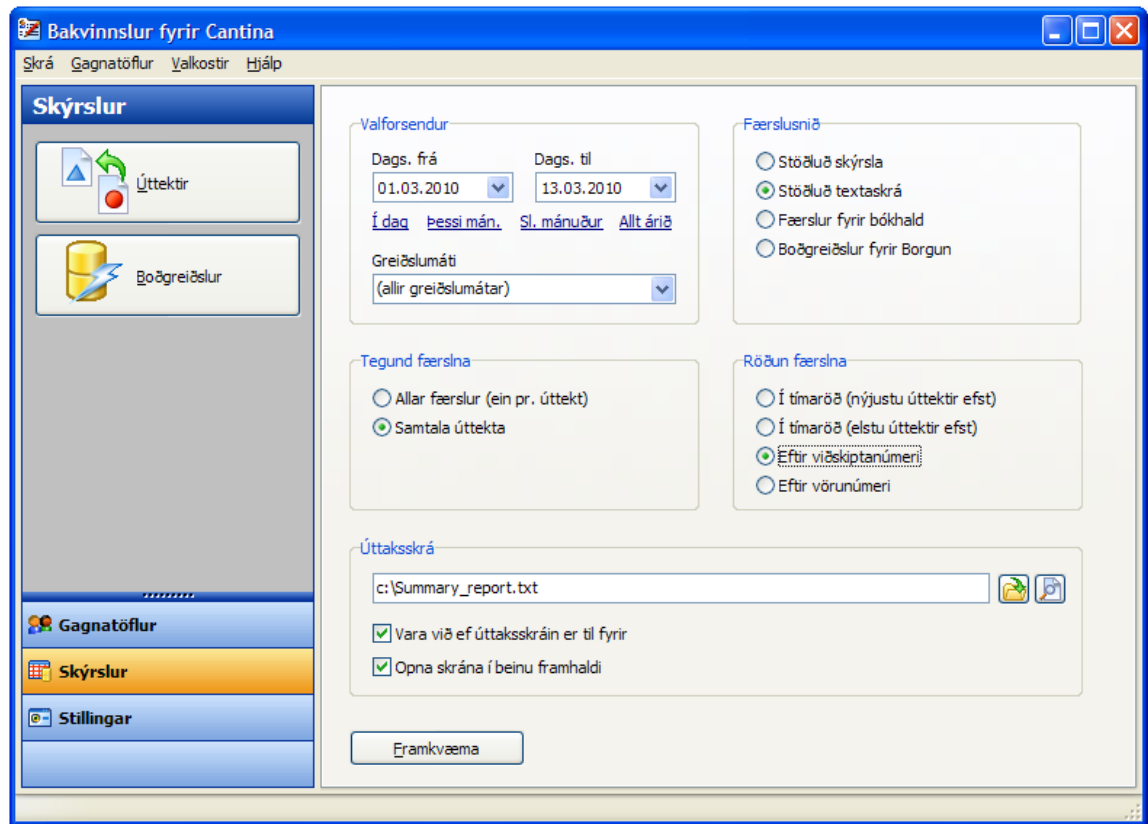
Bakvinnslur fyrir Cantina

Skrá Gagnatöflur Valkostir Hjálp

Skýrslur

Úttektir

Boðgreiðslur

Gagnatöflur

Skýrslur

Stillingar

Valforsendur

Dags. frá
01.03.2010

Dags. til
13.03.2010

Í dag Þessi mán. Sl. mánuður Allt árið

Greiðslumáti
(allir greiðslumátar)

Færslusnið

Stöðluð skýrsla
Stöðluð textaskrá
Færslur fyrir bókhald
Boðgreiðslur fyrir Borgun

Tegund færslna

Allar færslur (ein pr. úttekt)
Samtala úttekta

Röðun færslna

Í tímaröð (nýjustu úttektir efst)
Í tímaröð (elstu úttektir efst)
Eftir viðskiptanúmeri
Eftir vörunúmeri

Úttaksskrá

c:\Summary_report.txt

Vara við ef úttaksskráin er til fyrir
Opna skrána í beinu framhaldi

Framkvæma